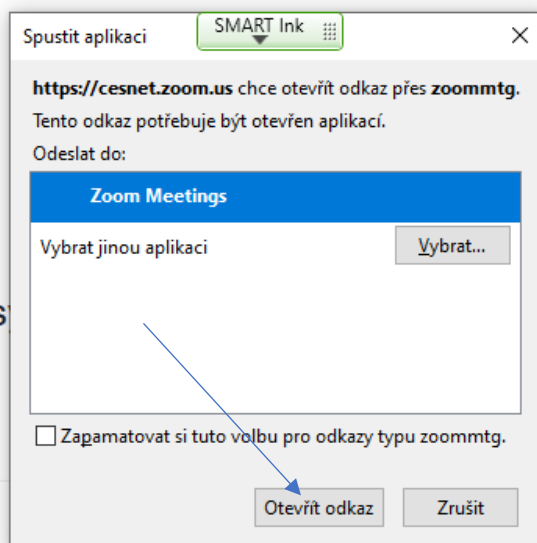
Spustit aplikaci

SMART Ink

**https://cesnet.zoom.us** chce otevřít odkaz přes **zoommtg**.

Tento odkaz potřebuje být otevřen aplikací.

Odeslat do:

Zoom Meetings

Vybrat jinou aplikaci

Vybrat...

Zapamatovat si tuto volbu pro odkazy typu zoommtg.

Otevřít odkaz

Zrušit